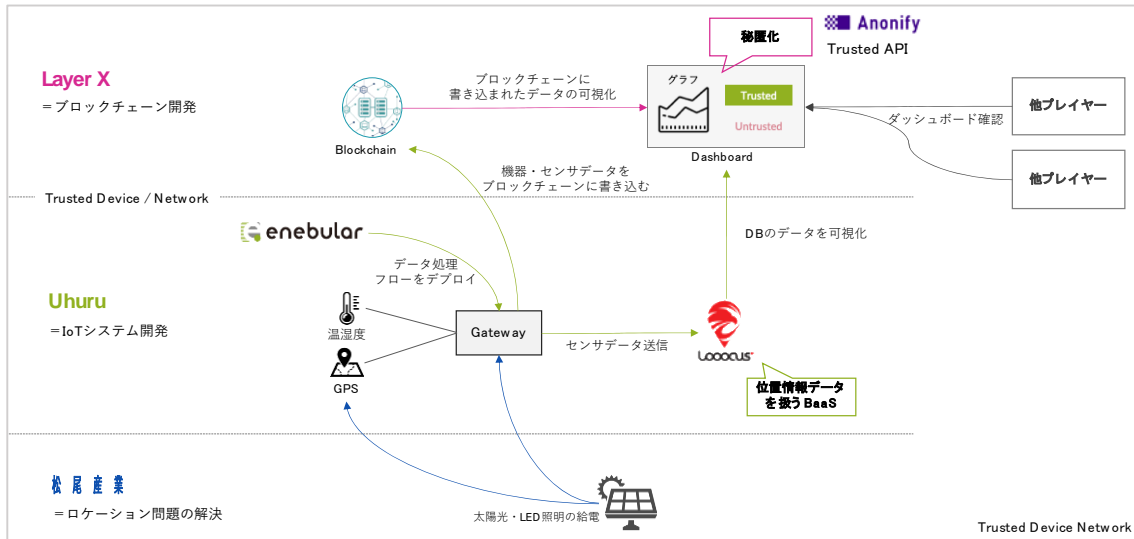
Layer X
＝ブロックチェーン開発

Blockchain

ブロックチェーンに
書き込まれたデータの可視化

秘匿化

Anonify
Trusted API

グラフ
Trusted
Untrusted
Dashboard

ダッシュボード確認

他プレイヤー

他プレイヤー

機器・センサデータを
ブロックチェーンに書き込む

Trusted Device / Network

enebular

データ処理
フローをデプロイ

DBのデータを可視化

Uhuru
＝IoTシステム開発

温湿度

GPS

Gateway

センサデータ送信

Loooocus

位置情報データ
を扱うBaaS

松尾産業
＝ロケーション問題の解決

太陽光・LED照明の給電

Trusted Device Network